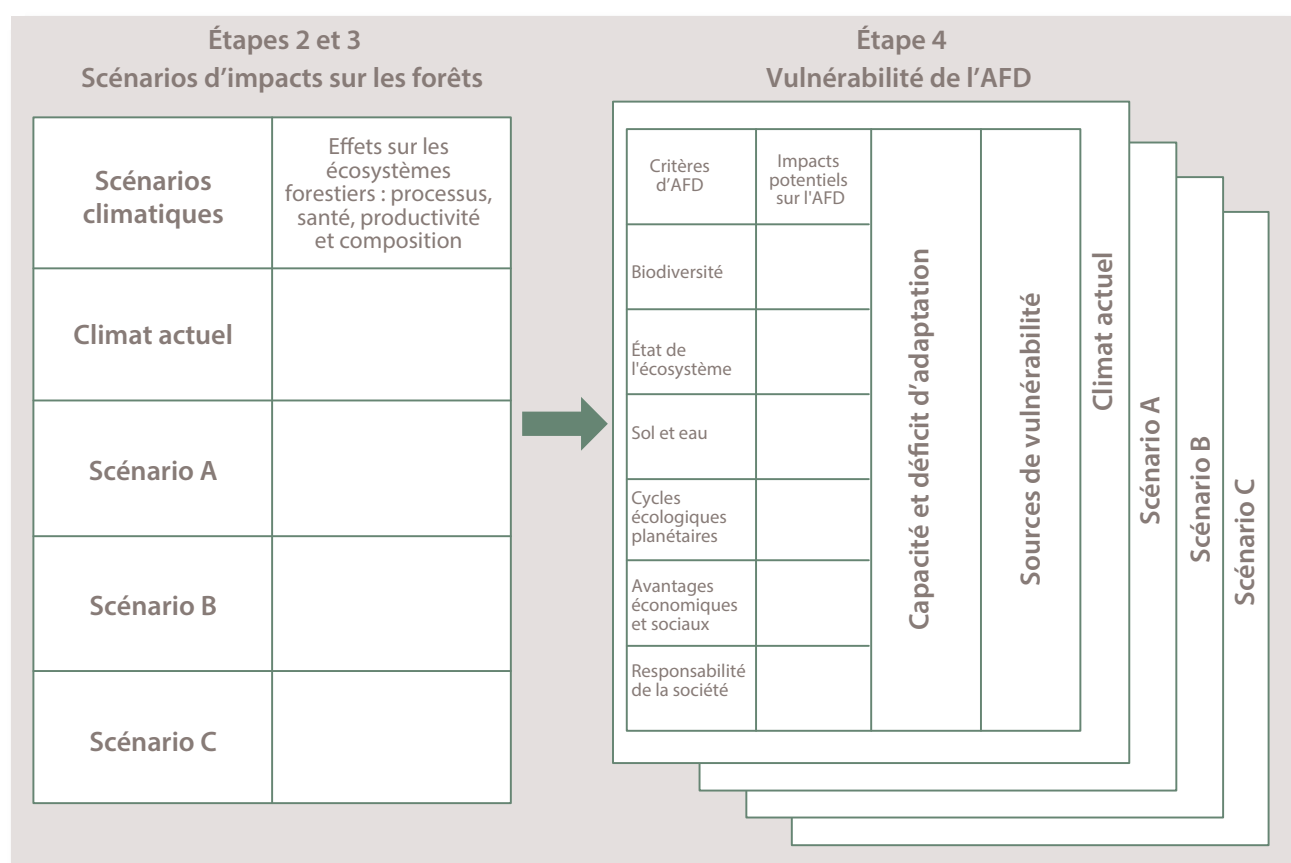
Étapes 2 et 3
Scénarios d'impacts sur les forêts

| Scénarios climatiques | Effets sur les écosystèmes forestiers : processus, santé, productivité et composition |
|---|---|
| Climat actuel | |
| Scénario A | |
| Scénario B | |
| Scénario C | |

Étape 4
Vulnérabilité de l'AFD

| Critères d'AFD | Impacts potentiels sur l'AFD | Capacité et déficit d'adaptation | Sources de vulnérabilité |
|---|---|---|---|
| Biodiversité | | | |
| État de l'écosystème | | | |
| Sol et eau | | | |
| Cycles écologiques planétaires | | | |
| Avantages économiques et sociaux | | | |
| Responsabilité de la société | | | |

Climat actuel

Scénario A

Scénario B

Scénario C